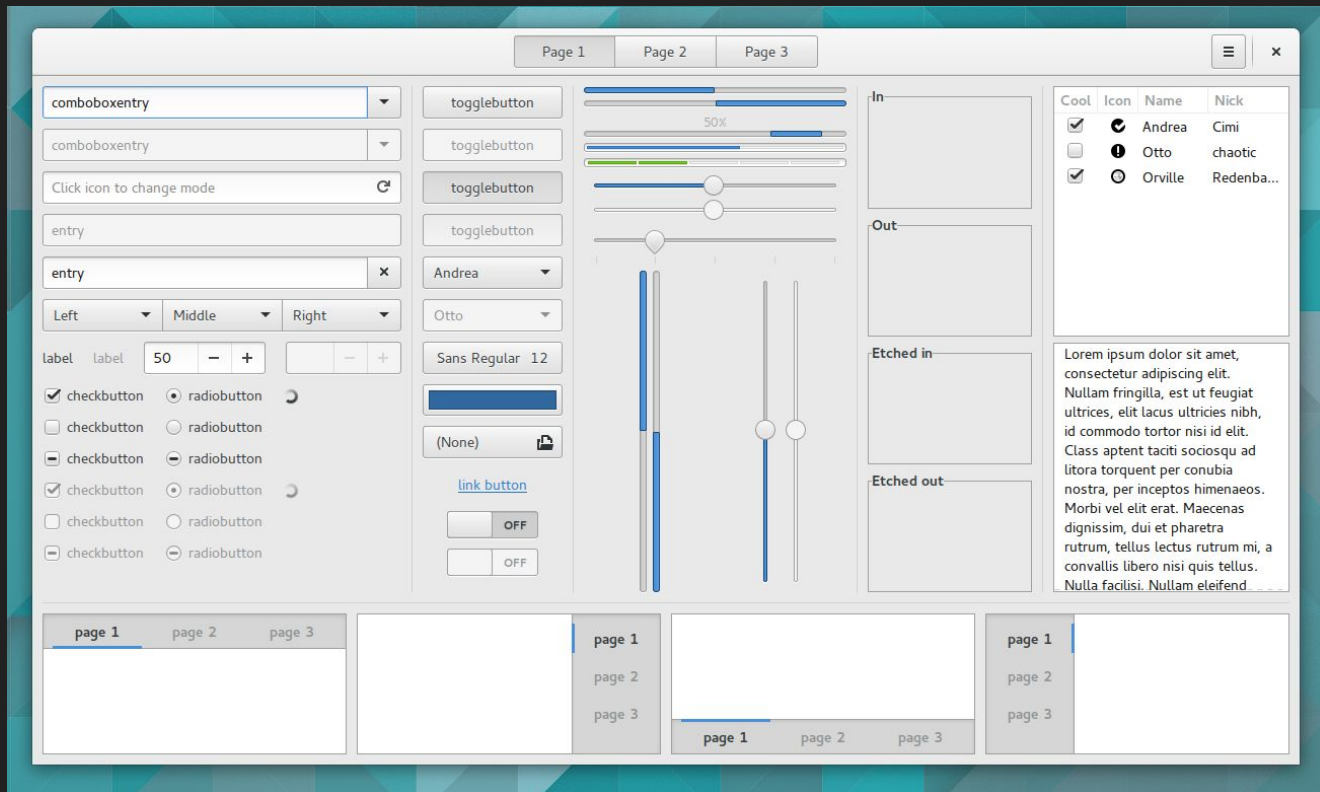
Page 1 Page 2 Page 3

comboboxentry
comboboxentry
Click icon to change mode
entry
entry
Left Middle Right
label label 50 − +
checkbutton radiobutton
checkbutton radiobutton
checkbutton radiobutton
checkbutton radiobutton
checkbutton radiobutton
checkbutton radiobutton

togglebutton
togglebutton
togglebutton
togglebutton
Andrea
Otto
Sans Regular 12
(None)
link button
OFF
OFF

50%

In
Out
Etched in
Etched out

| Cool | Icon | Name | Nick |
|---|---|---|---|
| ✔ | | Andrea | Cimi |
| | | Otto | chaotic |
| ✔ | | Orville | Redenba... |

Lorem ipsum dolor sit amet, consectetur adipiscing elit. Nullam fringilla, est ut feugiat ultrices, elit lacus ultricies nibh, id commodo tortor nisi id elit. Class aptent taciti sociosqu ad litora torquent per conubia nostra, per inceptos himenaeos. Morbi vel elit erat. Maecenas dignissim, dui et pharetra rutrum, tellus lectus rutrum mi, a convallis libero nisi quis tellus. Nulla facilisi. Nullam eleifend

page 1 page 2 page 3
page 1 page 2 page 3
page 1 page 2 page 3
page 1 page 2 page 3